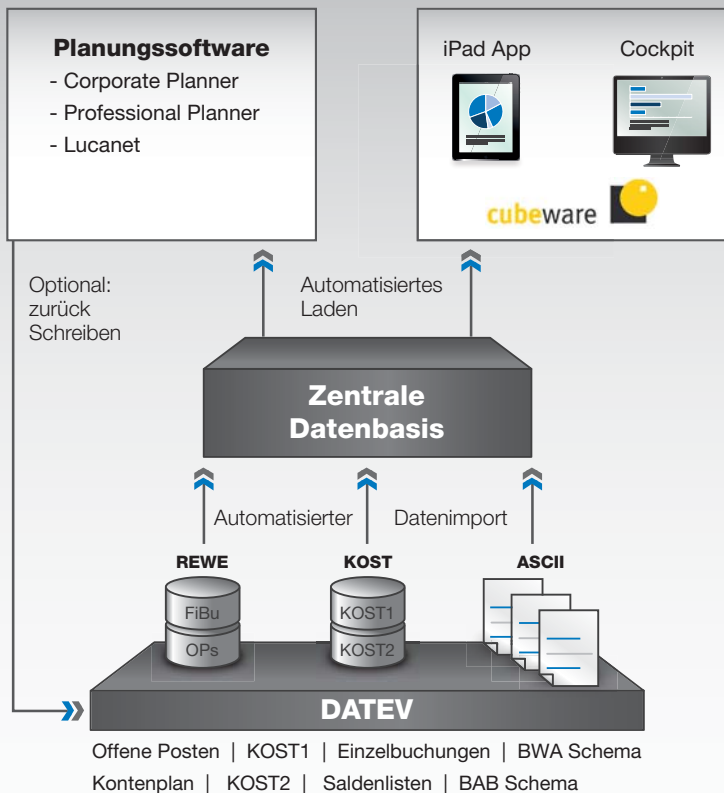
Planungssoftware
- Corporate Planner
- Professional Planner
- Lucanet

iPad App

Cockpit

cubeware

Optional: zurück Schreiben

Automatisiertes Laden

Zentrale Datenbasis

Automatisierter

Datenimport

REWE

KOST

ASCII

FiBu

OPs

KOST1

KOST2

DATEV

Offene Posten | KOST1 | Einzelbuchungen | BWA Schema
Kontenplan | KOST2 | Saldenlisten | BAB Schema